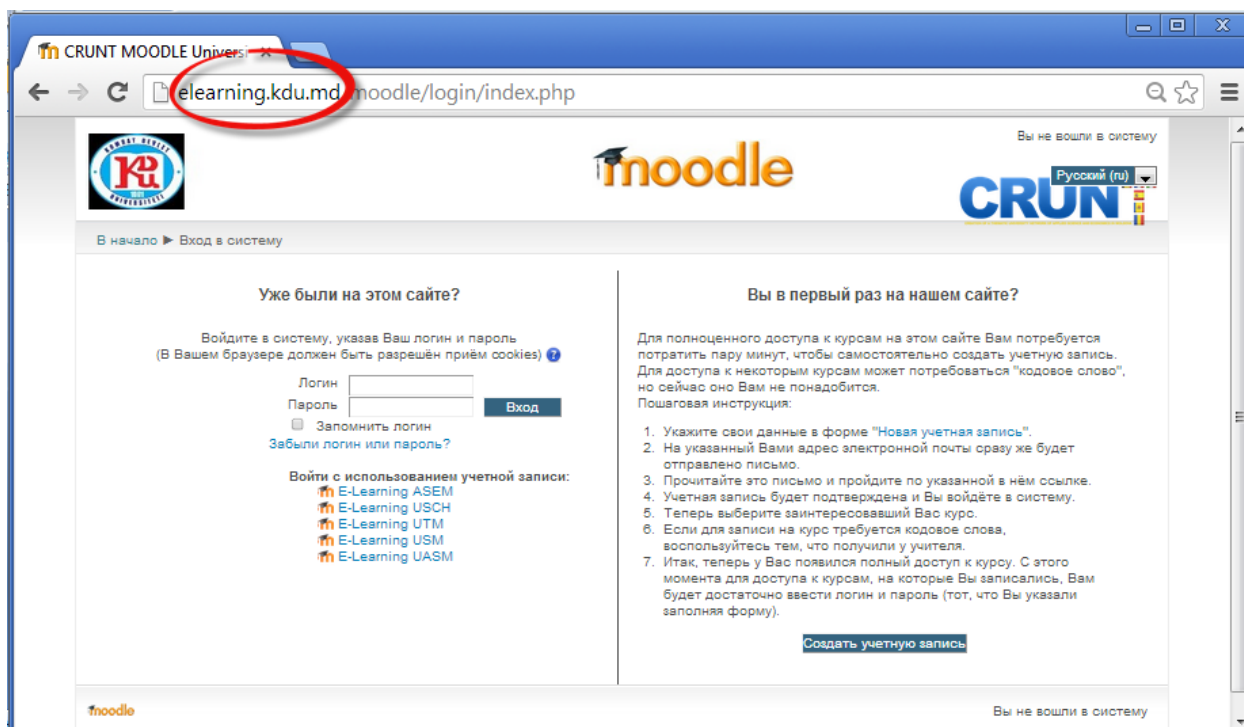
CRUNT MOODLE Univers

elearning.kdu.md/moodle/login/index.php

Вы не вошли в систему

moodle

Русский (ru)

CRUNT

В начало ▶ Вход в систему

Уже были на этом сайте?

Войдите в систему, указав Ваш логин и пароль
(В Вашем браузере должен быть разрешён приём cookies)

Логин
Пароль
Вход
Запомнить логин
Забыли логин или пароль?

Войти с использованием учетной записи:
E-Learning ASEM
E-Learning USCH
E-Learning UTM
E-Learning USM
E-Learning UASM

Вы в первый раз на нашем сайте?

Для полноценного доступа к курсам на этом сайте Вам потребуется потратить пару минут, чтобы самостоятельно создать учетную запись. Для доступа к некоторым курсам может потребоваться "кодовое слово", но сейчас оно Вам не понадобится.
Пошаговая инструкция:

1. Укажите свои данные в форме "Новая учетная запись".
2. На указанный Вами адрес электронной почты сразу же будет отправлено письмо.
3. Прочитайте это письмо и пройдите по указанной в нём ссылке.
4. Учетная запись будет подтверждена и Вы войдёте в систему.
5. Теперь выберите заинтересовавший Вас курс.
6. Если для записи на курс требуется кодовое слова, воспользуйтесь тем, что получили у учителя.
7. Итак, теперь у Вас появился полный доступ к курсу. С этого момента для доступа к курсам, на которые Вы записались, Вам будет достаточно ввести логин и пароль (тот, что Вы указали заполняя форму).

Создать учетную запись

moodle

Вы не вошли в систему